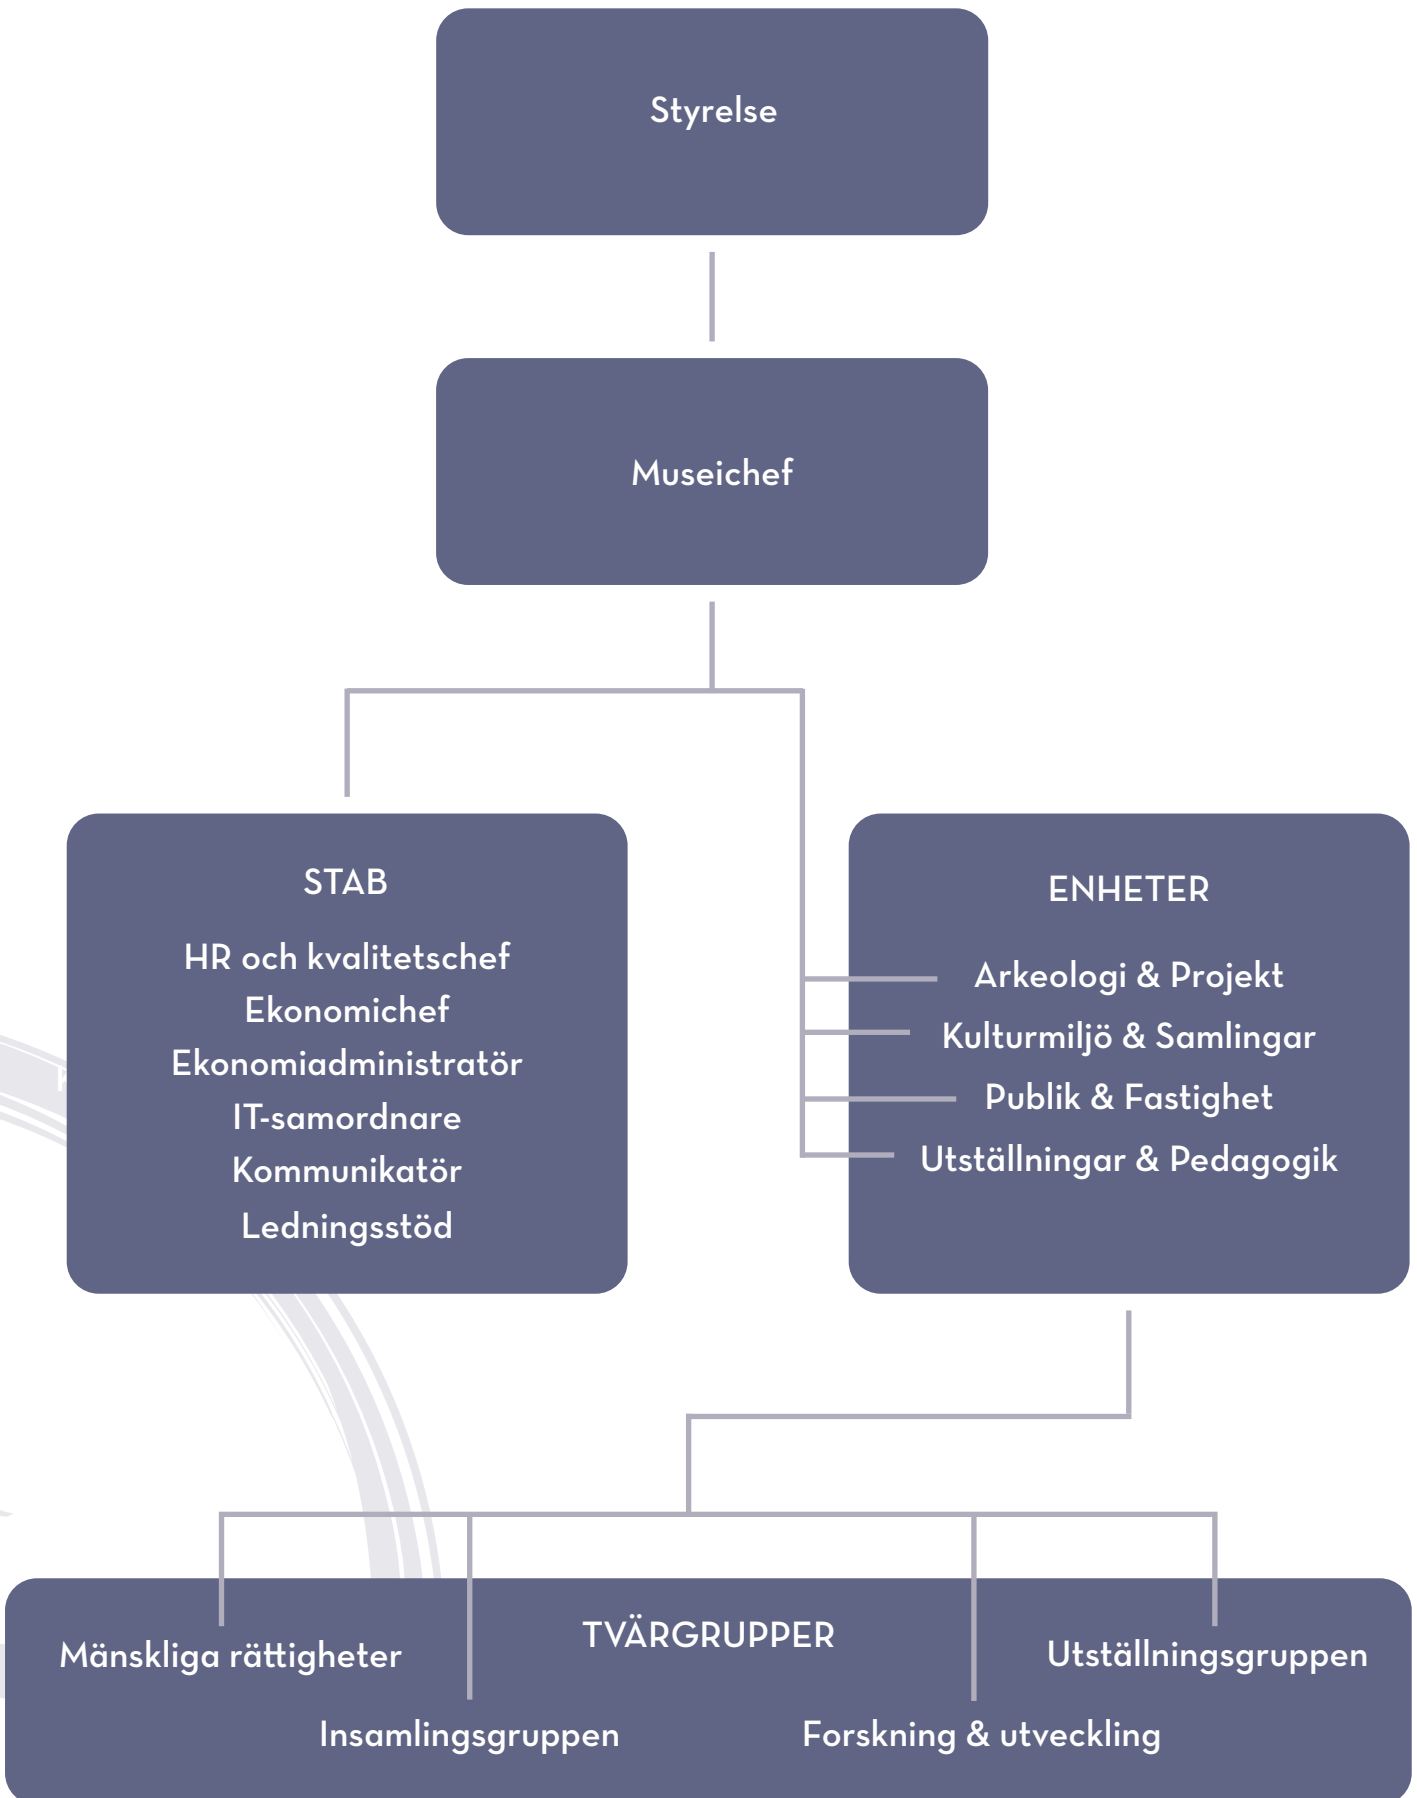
Styrelse

Museichef

STAB

HR och kvalitetschef
Ekonomichef
Ekonomiadministratör
IT-samordnare
Kommunikatör
Ledningsstöd

ENHETER

Arkeologi & Projekt
Kulturmiljö & Samlingar
Publik & Fastighet
Utställningar & Pedagogik

TVÄRGRUPPER

Mänskliga rättigheter
Insamlingsgruppen
Forskning & utveckling
Utställningsgruppen